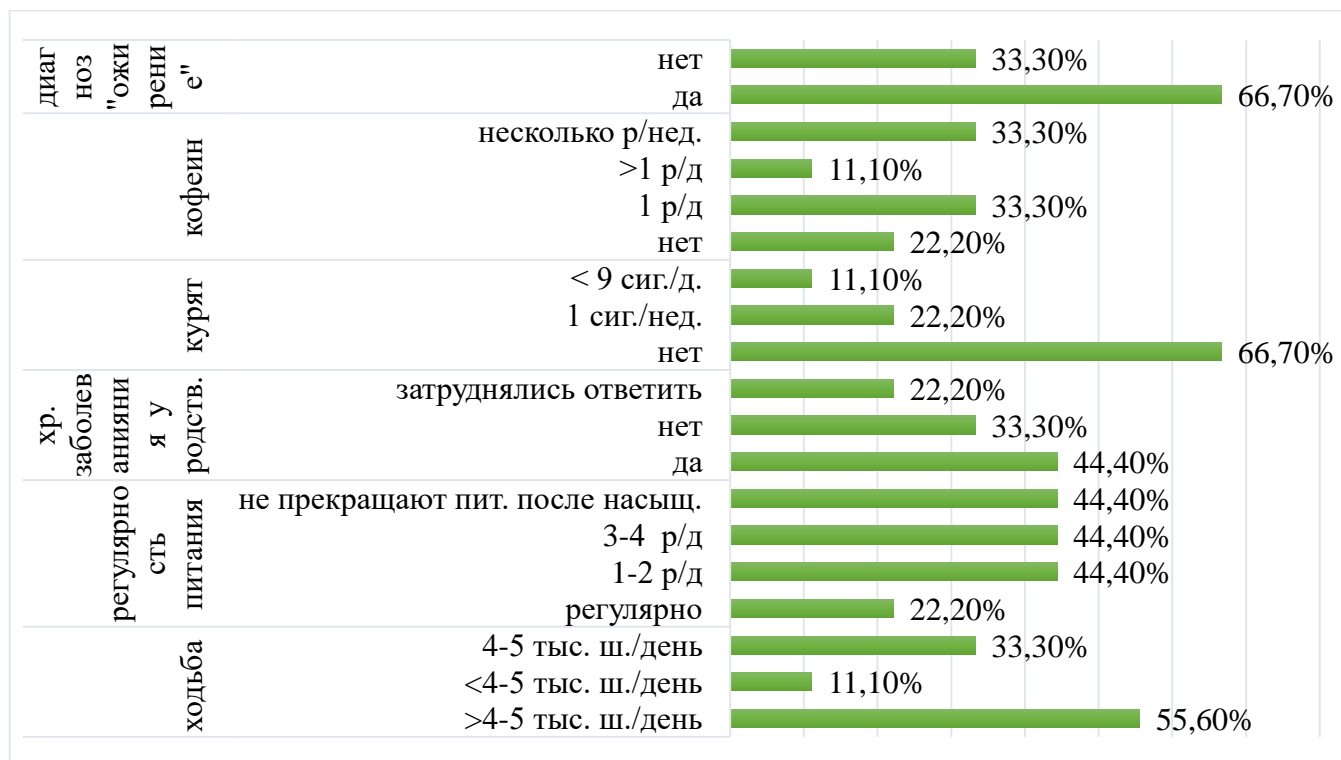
диагноз "ожирение"
нет 33,30%
да 66,70%

кофеин
несколько р/нед. 33,30%
>1 р/д 11,10%
1 р/д 33,30%
нет 22,20%

курят
< 9 сиг./д. 11,10%
1 сиг./нед. 22,20%
нет 66,70%

хр. заболевания у родств.
затруднялись ответить 22,20%
нет 33,30%
да 44,40%

регулярность питания
не прекращают пит. после насыщ. 44,40%
3-4 р/д 44,40%
1-2 р/д 44,40%
регулярно 22,20%

ходьба
4-5 тыс. ш./день 33,30%
<4-5 тыс. ш./день 11,10%
>4-5 тыс. ш./день 55,60%